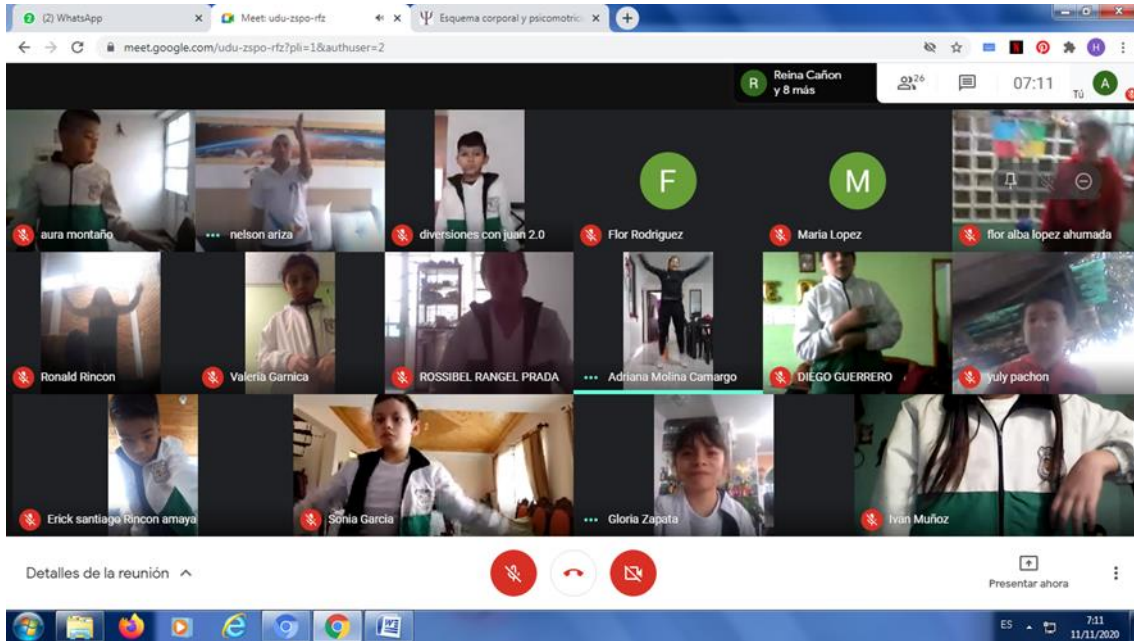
(2) WhatsApp
Meet: udu-zspo-rfz
Esquema corporal y psicomotric
meet.google.com/udu-zspo-rfz?pli=1&authuser=2

R Reina Cañon y 8 más
26
07:11
Tú

aura montaño
nelson ariza
diversiones con juan 2.0
F
Flor Rodriguez
M
Maria Lopez
flor alba lopez ahumada
Ronald Rincon
Valeria Garnica
ROSSIBEL RANGEL PRADA
Adriana Molina Camargo
DIEGO GUERRERO
yuly pachon
Erick santiago Rincon amaya
Sonia Garcia
Gloria Zapata
Ivan Muñoz

Detalles de la reunión
Presentar ahora

ES
7:11
11/11/2020